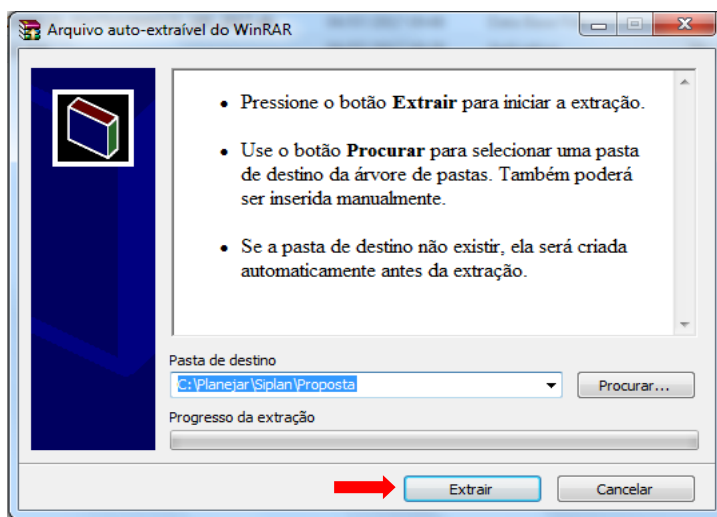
Arquivo auto-extraível do WinRAR

• Pressione o botão **Extrair** para iniciar a extração.

• Use o botão **Procurar** para selecionar uma pasta de destino da árvore de pastas. Também poderá ser inserida manualmente.

• Se a pasta de destino não existir, ela será criada automaticamente antes da extração.

Pasta de destino
C:\Planejar\Siplan\Proposta
Procurar...

Progresso da extração

Extrair
Cancelar